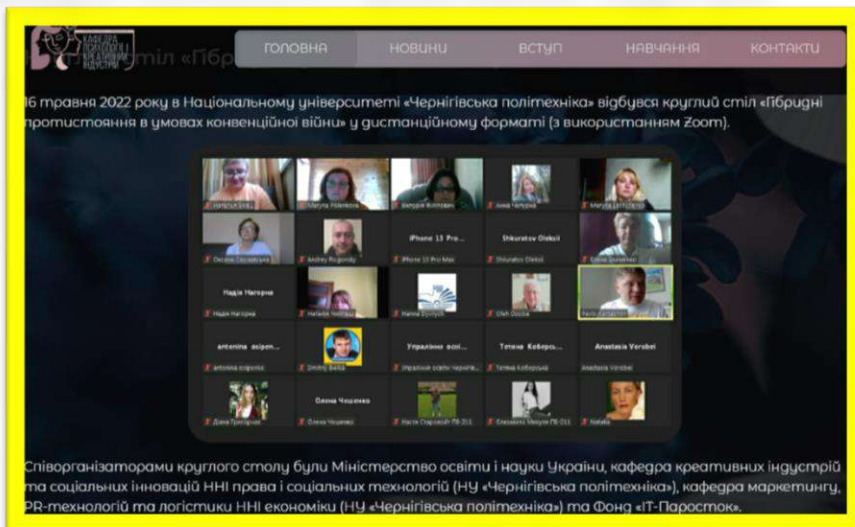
Кафедра психології і креативних індустрій

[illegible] стіл «Гібри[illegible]

ГОЛОВНА НОВИНИ ВСТУП НАВЧАННЯ КОНТАКТИ

16 травня 2022 року в Національному університеті «Чернігівська політехніка» відбувся круглий стіл «Гібридні протистояння в умовах конвенційної війни» у дистанційному форматі (з використанням Zoom).

Maryna Polenova
Валерій Колонюк
Анна Чагура
Оксана Овсянська
Andrey Rogovsky
iPhone 13 Pro...
iPhone 13 Pro Max
Shkuratov Oleksii
Shkuratov Oleksii
Надія Нагорна
Надія Нагорна
Halyna Dyshyk
Oleh Dooba
antonina acipen...
antonina acipenko
Dmitry Bella
Управління осві...
Управління освіти Чернігів...
Тетяна Коборсь...
Тетяна Коборська
Anastasia Vorobei
Anastasia Vorobei
Діана Григорчак
Олена Чешенко
Олена Чешенко
Настя Старовойт ПВ-211
Єлизавета Мяцук ПВ-211
Natalia

Співорганізаторами круглого столу були Міністерство освіти і науки України, кафедра креативних індустрій та соціальних інновацій ННІ права і соціальних технологій (НУ «Чернігівська політехніка»), кафедра маркетингу, PR-технологій та логістики ННІ економіки (НУ «Чернігівська політехніка») та Фонд «IT-Паросток».